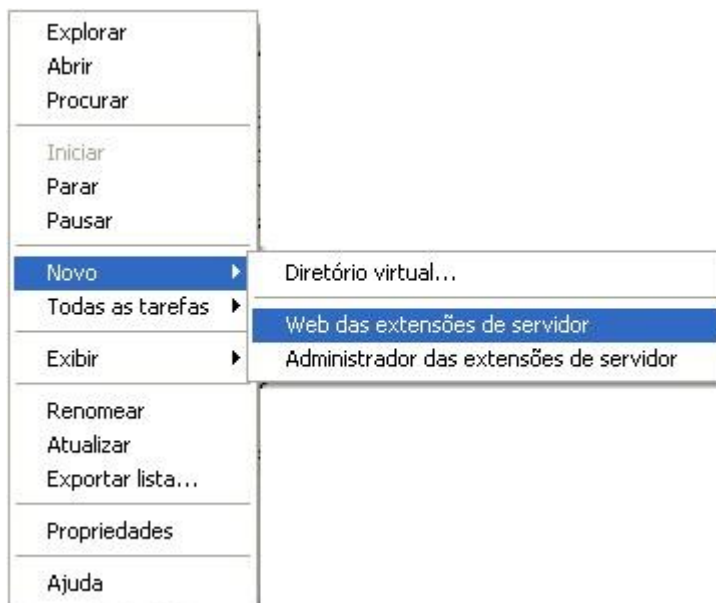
Explorar
Abrir
Procurar

Iniciar
Parar
Pausar

Novo
Todas as tarefas

Exibir

Renomear
Atualizar
Exportar lista...

Propriedades

Ajuda

Diretório virtual...

Web das extensões de servidor
Administrador das extensões de servidor